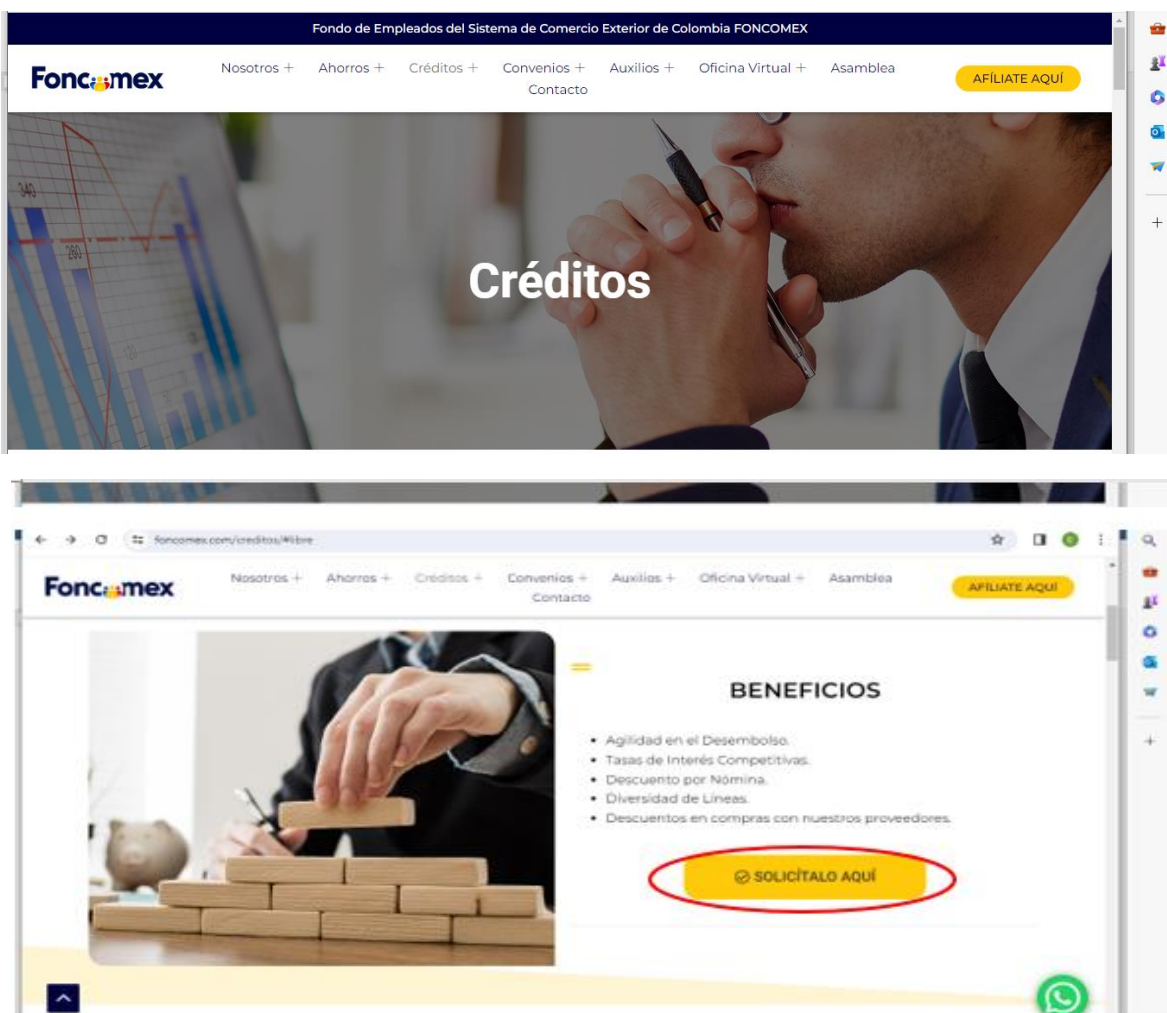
Fondo de Empleados del Sistema de Comercio Exterior de Colombia FONCOMEX

Foncomex

Nosotros + Ahorros + Créditos + Convenios + Auxilios + Oficina Virtual + Asamblea Contacto

AFÍLIATE AQUÍ

Créditos

foncomex.com/creditos/#libre

Foncomex

Nosotros + Ahorros + Créditos + Convenios + Auxilios + Oficina Virtual + Asamblea Contacto

AFÍLIATE AQUÍ

BENEFICIOS

- Agilidad en el Desembolso.
- Tasas de Interés Competitivas.
- Descuento por Nómina.
- Diversidad de Líneas.
- Descuentos en compras con nuestros proveedores.

SOLICÍTALO AQUÍ